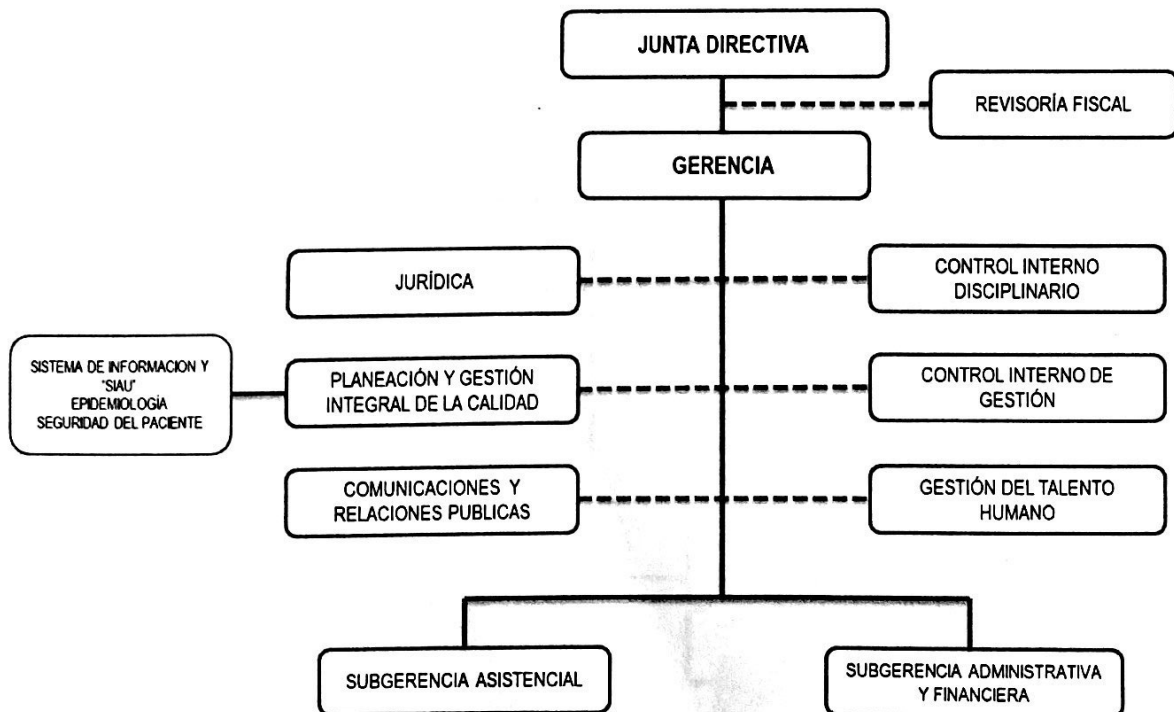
JUNTA DIRECTIVA

REVISORÍA FISCAL

GERENCIA

JURÍDICA

CONTROL INTERNO DISCIPLINARIO

SISTEMA DE INFORMACION Y "SIAU" EPIDEMIOLOGÍA SEGURIDAD DEL PACIENTE

PLANEACIÓN Y GESTIÓN INTEGRAL DE LA CALIDAD

CONTROL INTERNO DE GESTIÓN

COMUNICACIONES Y RELACIONES PUBLICAS

GESTIÓN DEL TALENTO HUMANO

SUBGERENCIA ASISTENCIAL

SUBGERENCIA ADMINISTRATIVA Y FINANCIERA